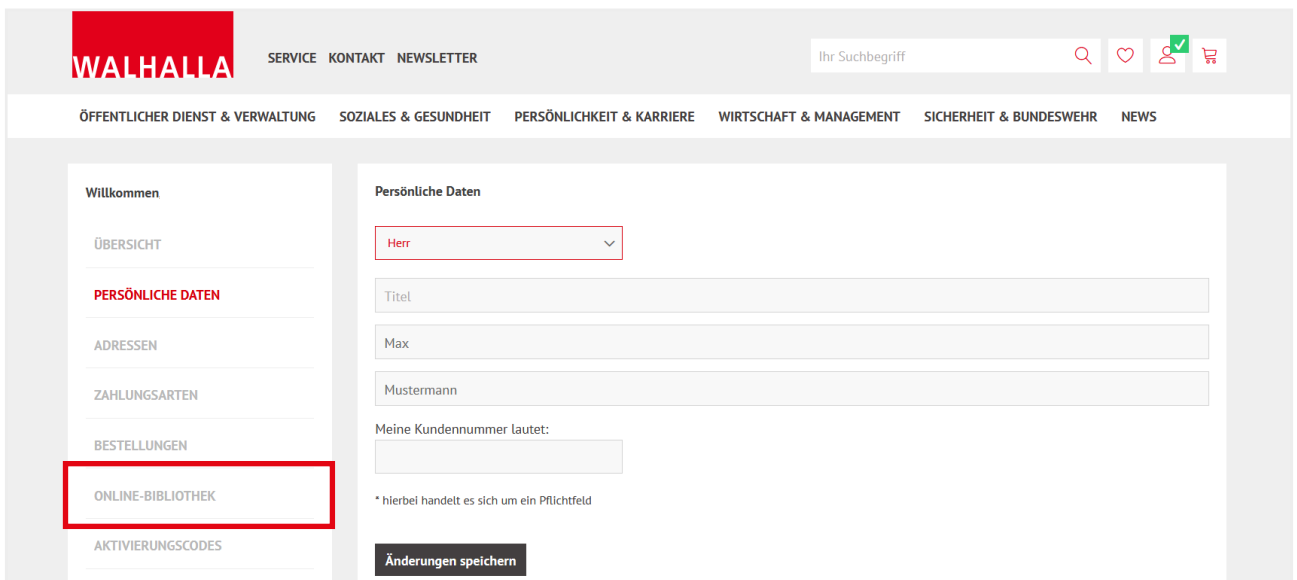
WALHALLA

SERVICE KONTAKT NEWSLETTER

Ihr Suchbegriff

ÖFFENTLICHER DIENST & VERWALTUNG SOZIALES & GESUNDHEIT PERSÖNLICHKEIT & KARRIERE WIRTSCHAFT & MANAGEMENT SICHERHEIT & BUNDESWEHR NEWS

Willkommen

ÜBERSICHT

PERSÖNLICHE DATEN

ADRESSEN

ZAHLUNGSARTEN

BESTELLUNGEN

ONLINE-BIBLIOTHEK

AKTIVIERUNGSCODES

Persönliche Daten

Herr

Titel

Max

Mustermann

Meine Kundennummer lautet:

* hierbei handelt es sich um ein Pflichtfeld

Änderungen speichern